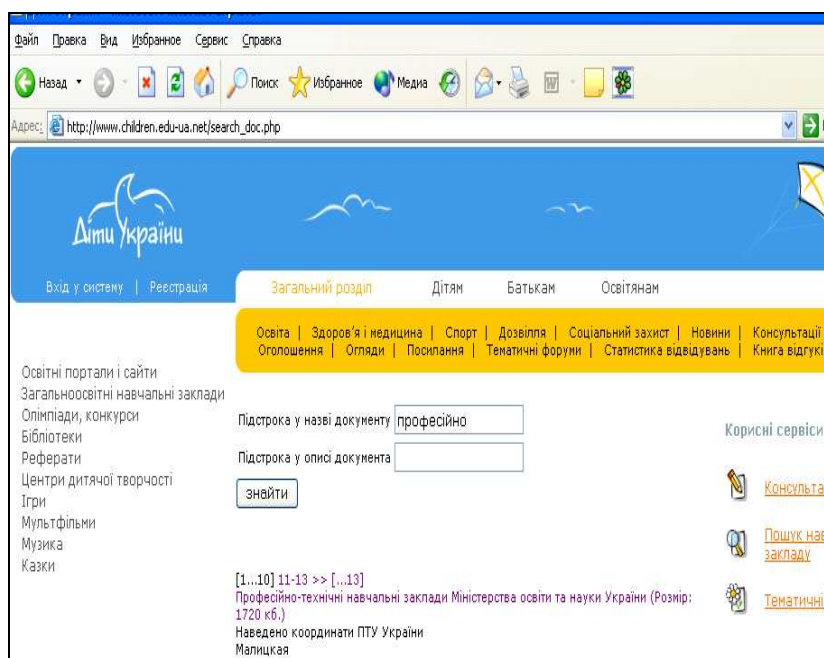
Файл Правка Вид Избранное Сервис Справка

Назад Поиск Избранное Медиа

Адрес: http://www.children.edu-ua.net/search_doc.php

Діти України

Вхід у систему | Реєстрація

Загальний розділ Дітям Батькам Освітянам

Освіта | Здоров'я і медицина | Спорт | Дозвілля | Соціальний захист | Новини | Консультації
Оголошення | Огляди | Посилання | Тематичні форуми | Статистика відвідувань | Книга відгук

Освітні портали і сайти
Загальноосвітні навчальні заклади
Олімпіади, конкурси
Бібліотеки
Реферати
Центри дитячої творчості
Ігри
Мультфільми
Музика
Казки

Підстрока у назві документу професійно
Підстрока у описі документа
знайти

Корисні сервіси

Консульта

Пошук нав закладу

Тематичні

[1...10] 11-13 >> [...13]
Професійно-технічні навчальні заклади Міністерства освіти та науки України (Розмір: 1720 кб.)
Наведено координати ПТУ України
Малицкая